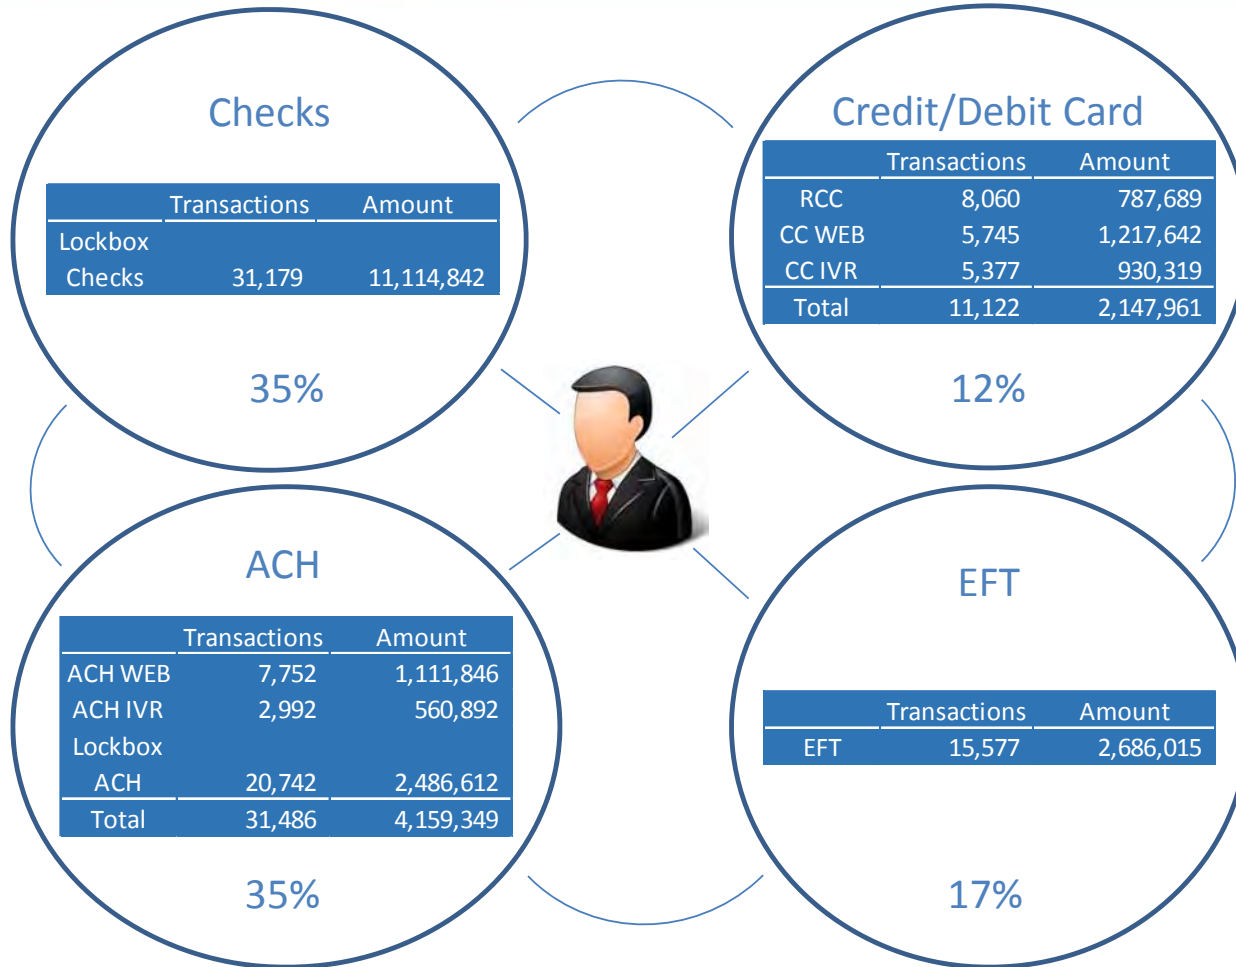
Checks

| | Transactions | Amount |
|---|---|---|
| Lockbox Checks | 31,179 | 11,114,842 |

35%

Credit/Debit Card

| | Transactions | Amount |
|---|---|---|
| RCC | 8,060 | 787,689 |
| CC WEB | 5,745 | 1,217,642 |
| CC IVR | 5,377 | 930,319 |
| Total | 11,122 | 2,147,961 |

12%

ACH

| | Transactions | Amount |
|---|---|---|
| ACH WEB | 7,752 | 1,111,846 |
| ACH IVR | 2,992 | 560,892 |
| Lockbox ACH | 20,742 | 2,486,612 |
| Total | 31,486 | 4,159,349 |

35%

EFT

| | Transactions | Amount |
|---|---|---|
| EFT | 15,577 | 2,686,015 |

17%